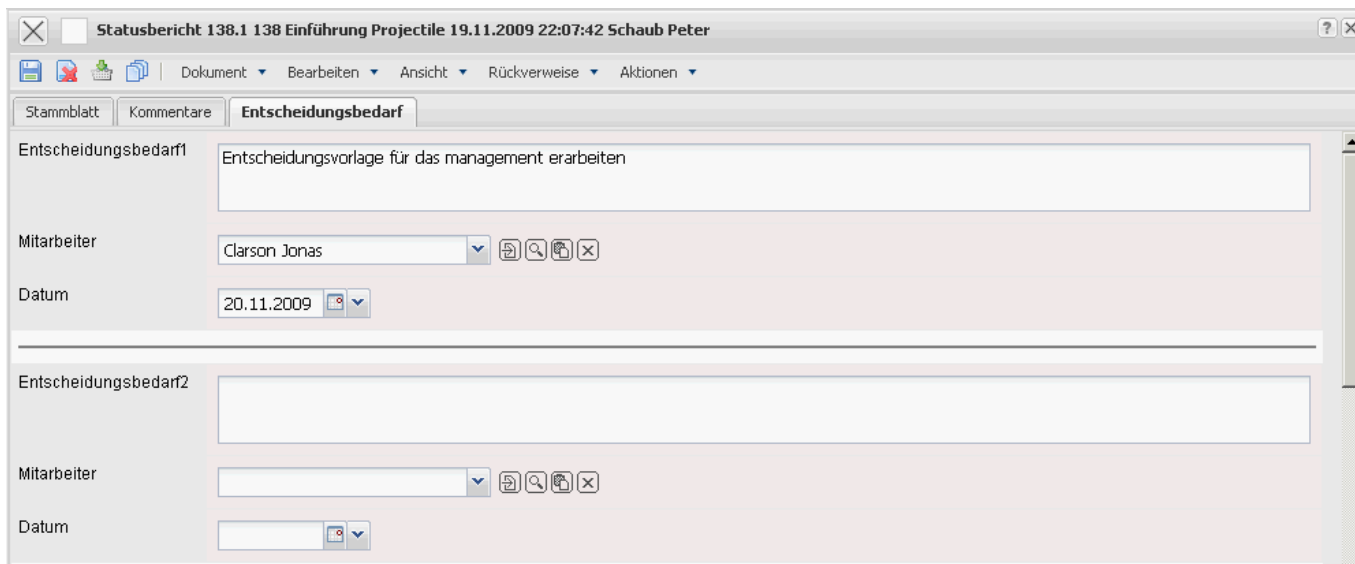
Statusbericht 138.1 138 Einführung Projectile 19.11.2009 22:07:42 Schaub Peter

Dokument ▾ Bearbeiten ▾ Ansicht ▾ Rückverweise ▾ Aktionen ▾

Stammblatt | Kommentare | Entscheidungsbedarf

Entscheidungsbedarf1
Entscheidungsvorlage für das management erarbeiten

Mitarbeiter
Clarson Jonas

Datum
20.11.2009

Entscheidungsbedarf2

Mitarbeiter

Datum